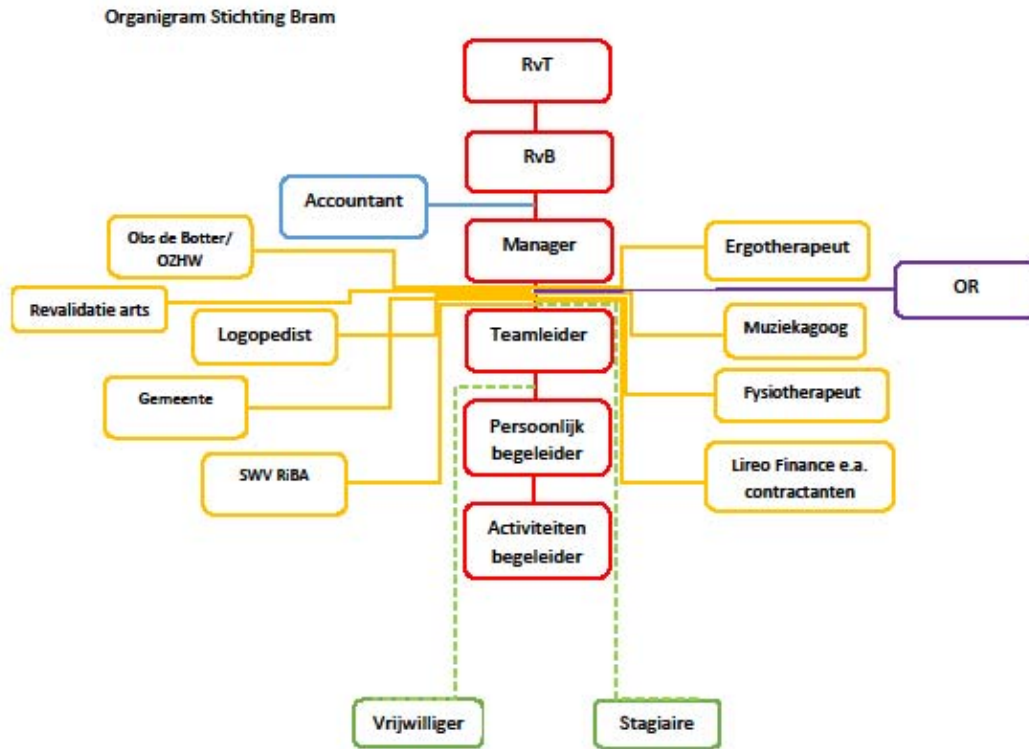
Organigram Stichting Bram

RvT

RvB

Accountant

Obs de Botter/ OZHW

Manager

Ergotherapeut

Revalidatie arts

OR

Logopedist

Teamleider

Muziekagoog

Gemeente

Fysiotherapeut

Persoonlijk begeleider

SWV RiBA

Lireo Finance e.a. contractanten

Activiteiten begeleider

Vrijwilliger

Stagiaire